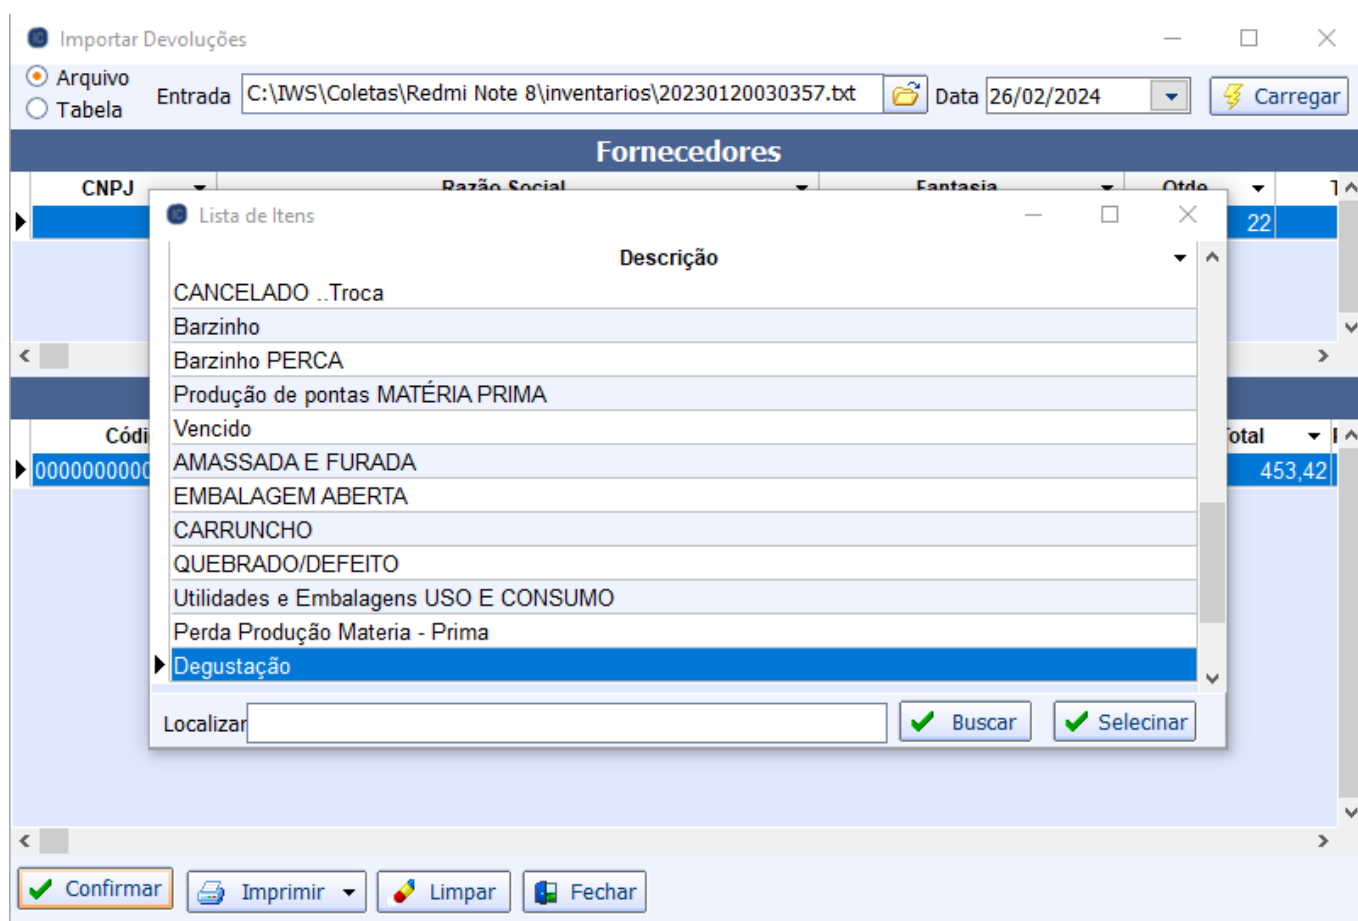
Importar Devoluções

Arquivo
Tabela
Entrada C:\IWS\Coletas\Redmi Note 8\inventarios\20230120030357.txt
Data 26/02/2024
Carregar

Fornecedores

| CNPJ | Razão Social | Fantasia | Qtde | T |
|---|---|---|---|---|
| | | | 22 | |

| Códi | | Total | |
|---|---|---|---|
| 0000000000 | | 453,42 | |

Lista de Itens

Descrição
CANCELADO ..Troca
Barzinho
Barzinho PERCA
Produção de pontas MATÉRIA PRIMA
Vencido
AMASSADA E FURADA
EMBALAGEM ABERTA
CARRUNCHO
QUEBRADO/DEFEITO
Utilidades e Embalagens USO E CONSUMO
Perda Produção Materia - Prima
Degustação

Localizar
Buscar
Selecinar

Confirmar
Imprimir
Limpar
Fechar